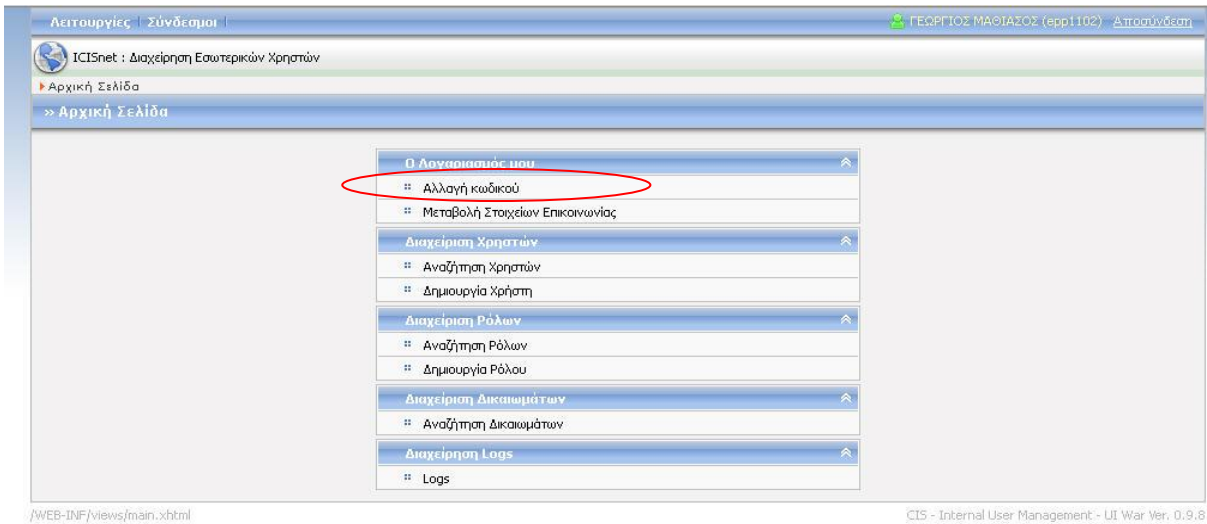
Λειτουργίες | Σύνδεσμοι |

ΓΕΩΡΓΙΟΣ ΜΑΘΙΑΖΟΣ (epp1102) Αποσύνδεση

ICISnet : Διαχείρηση Εσωτερικών Χρηστών

Αρχική Σελίδα

» Αρχική Σελίδα

Ο Λογαριασμός μου

Αλλαγή κωδικού

Μεταβολή Στοιχείων Επικοινωνίας

Διαχείριση Χρηστών

Αναζήτηση Χρηστών

Δημιουργία Χρήστη

Διαχείριση Ρόλων

Αναζήτηση Ρόλων

Δημιουργία Ρόλου

Διαχείριση Δικαιωμάτων

Αναζήτηση Δικαιωμάτων

Διαχείρηση Logs

Logs

/WEB-INF/views/main.xhtml

CIS - Internal User Management - UI War Ver. 0.9.8